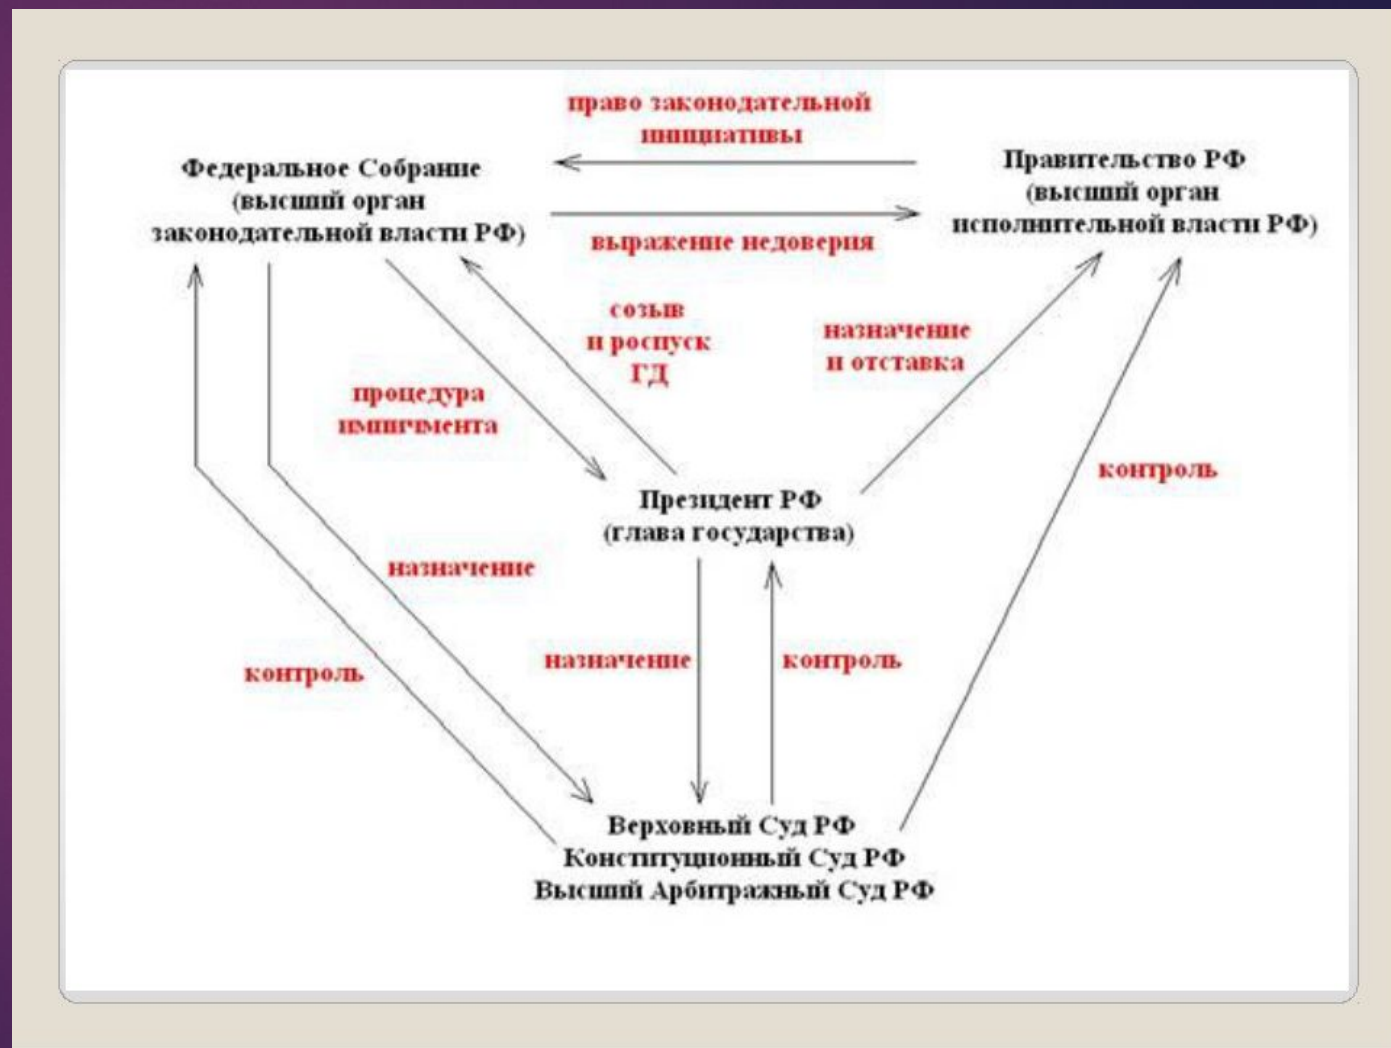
право законодательной инициативы

Федеральное Собрание (высший орган законодательной власти РФ)

Правительство РФ (высший орган исполнительной власти РФ)

выражение недоверия

созыв и роспуск ГД

назначение и отставка

процедура импичмента

контроль

Президент РФ (глава государства)

назначение

назначение

контроль

контроль

Верховный Суд РФ
Конституционный Суд РФ
Высший Арбитражный Суд РФ